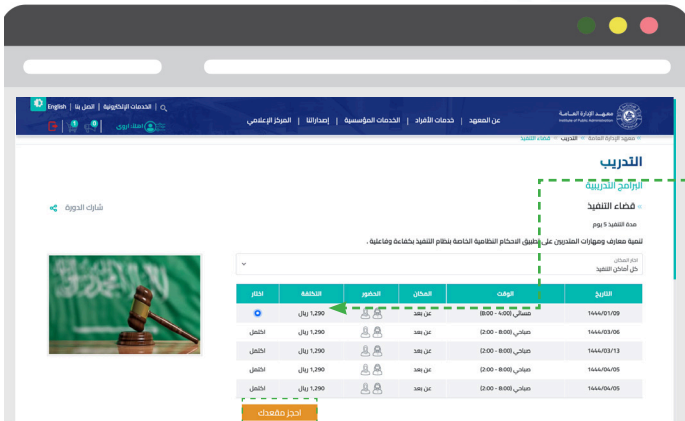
English | الخدمات الإلكترونية | اتصل بنا

معهد الإدارة العامة
Institute of Public Administration

عن المعهد | خدمات الأفراد | الخدمات المؤسسية | إصداراتنا | المركز الإعلامي

أهلا عزيزي

معهد الإدارة العامة > التدريب > قضاء التنفيذ

التدريب

البرامج التدريبية

قضاء التنفيذ

مدة التنفيذ 5 يوم

تنمية معارف ومهارات المتدربين على تطبيق الاحكام النظامية الخاصة بنظام التنفيذ بكفاءة وفاعلية .

شارك الدورة

اختر المكان
كل أماكن التنفيذ

| التاريخ | الوقت | المكان | الحضور | التكلفة | اختار |
|---|---|---|---|---|---|
| 1444/01/09 | مسائي (4:00 - 8:00) | عن بعد | | 1,290 ريال | |
| 1444/03/06 | صباحي (8:00 - 2:00) | عن بعد | | 1,290 ريال | اكتمل |
| 1444/03/13 | صباحي (8:00 - 2:00) | عن بعد | | 1,290 ريال | اكتمل |
| 1444/04/05 | صباحي (8:00 - 2:00) | عن بعد | | 1,290 ريال | اكتمل |
| 1444/04/05 | صباحي (8:00 - 2:00) | عن بعد | | 1,290 ريال | اكتمل |

احجز مقعدك